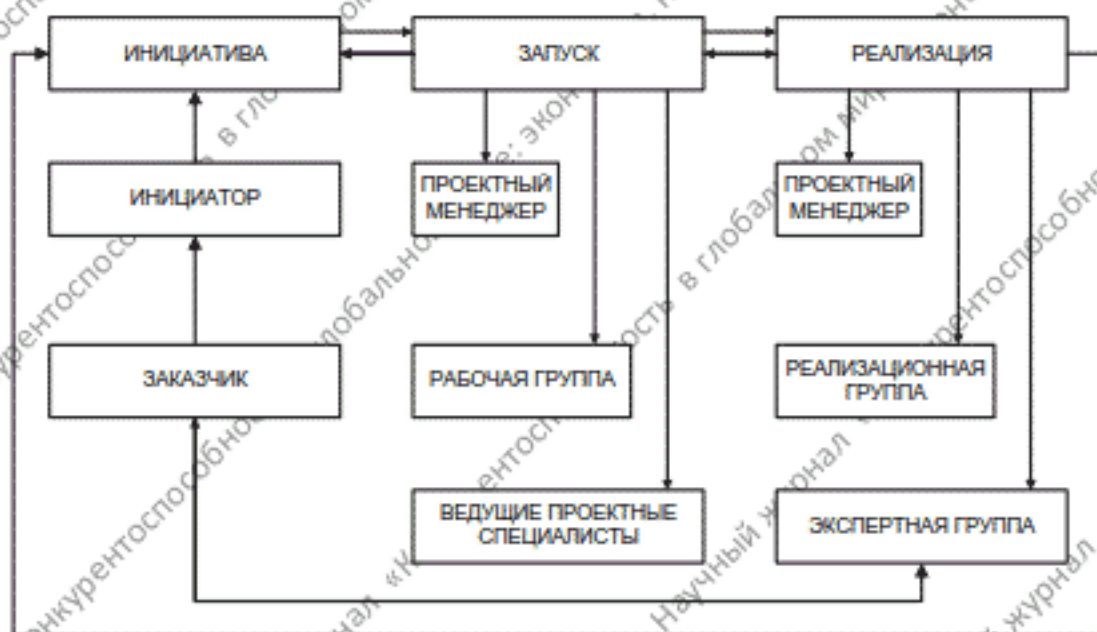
ИНИЦИАТИВА

ЗАПУСК

РЕАЛИЗАЦИЯ

ИНИЦИАТОР

ПРОЕКТНЫЙ МЕНЕДЖЕР

ПРОЕКТНЫЙ МЕНЕДЖЕР

ЗАКАЗЧИК

РАБОЧАЯ ГРУППА

РЕАЛИЗАЦИОННАЯ ГРУППА

ВЕДУЩИЕ ПРОЕКТНЫЕ СПЕЦИАЛИСТЫ

ЭКСПЕРТНАЯ ГРУППА

Научный журнал «Конкурентоспособность в глобальном мире: экономика, наука, технологии»